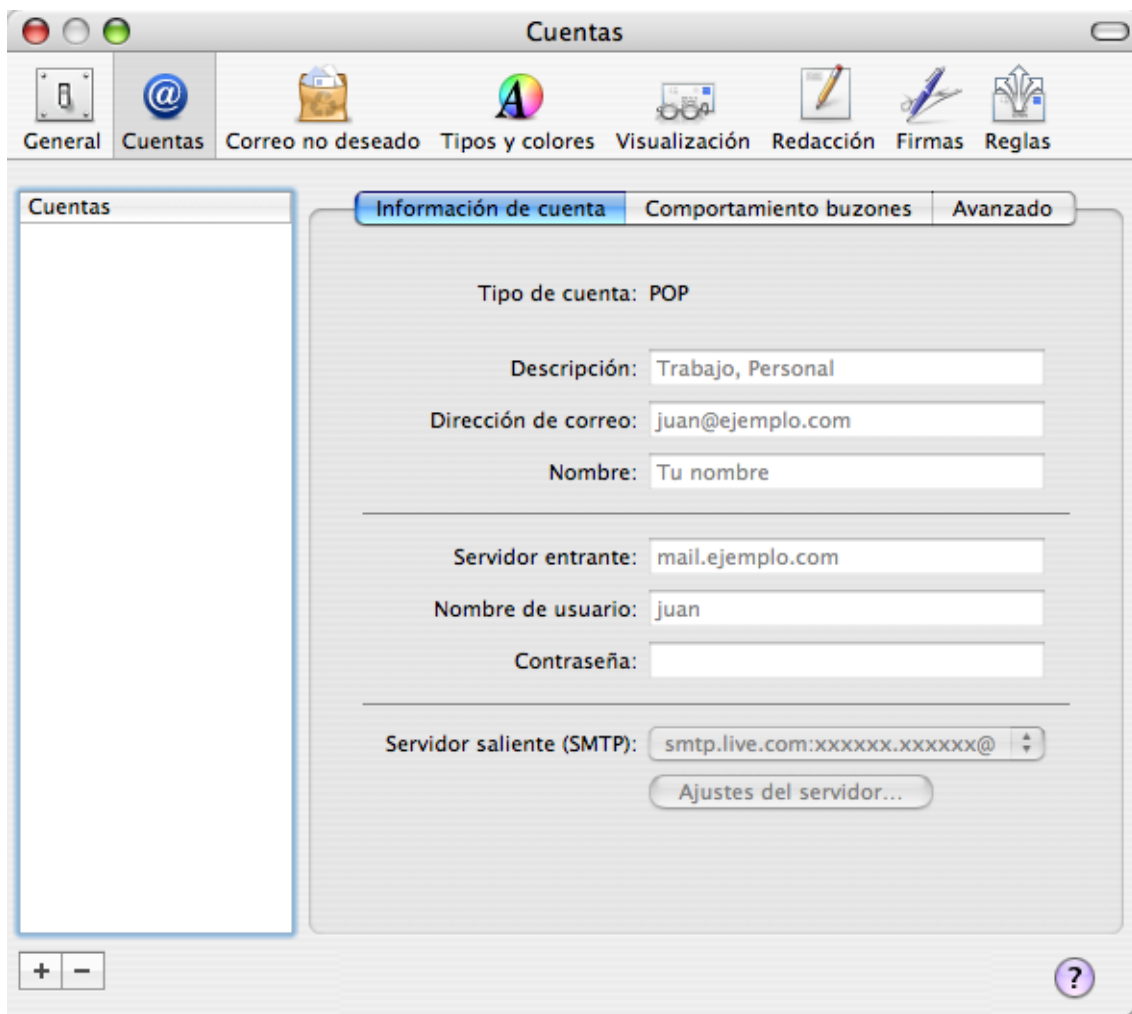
Cuentas

General Cuentas Correo no deseado Tipos y colores Visualización Redacción Firmas Reglas

Cuentas

Información de cuenta | Comportamiento buzones | Avanzado

Tipo de cuenta: POP

Descripción: Trabajo, Personal

Dirección de correo: juan@ejemplo.com

Nombre: Tu nombre

Servidor entrante: mail.ejemplo.com

Nombre de usuario: juan

Contraseña:

Servidor saliente (SMTP): smtp.live.com:xxxxxx.xxxxxx@

Ajustes del servidor...

+ −

?